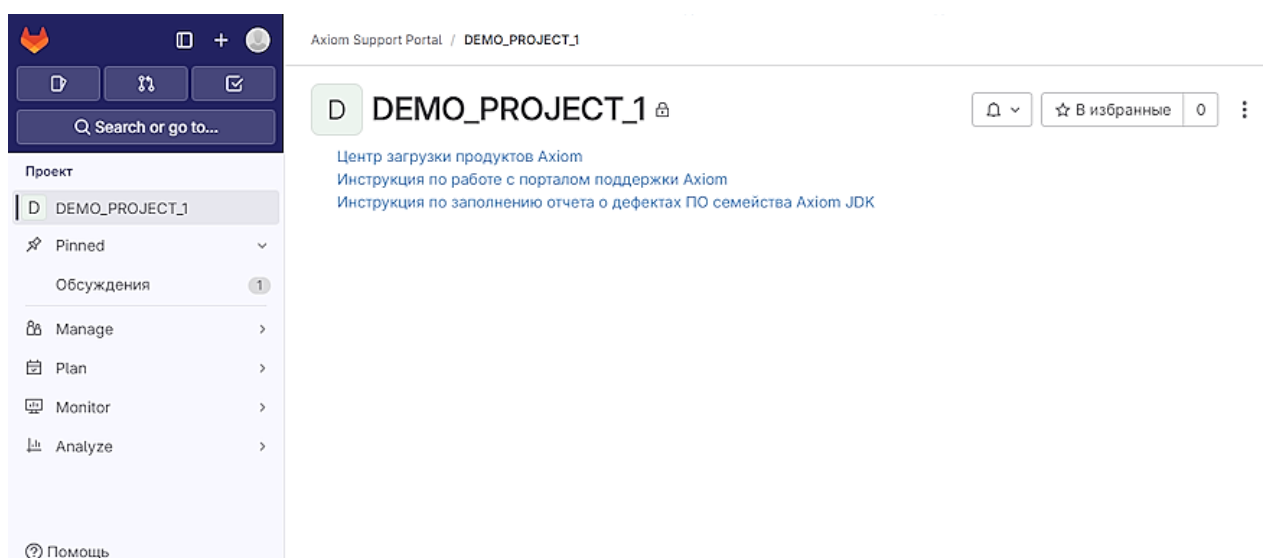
Search or go to...

Проект

D DEMO_PROJECT_1

Pinned

Обсуждения 1

Manage

Plan

Monitor

Analyze

Помощь

Axiom Support Portal / DEMO_PROJECT_1

D DEMO_PROJECT_1

В избранные 0

Центр загрузки продуктов Axiom
Инструкция по работе с порталом поддержки Axiom
Инструкция по заполнению отчета о дефектах ПО семейства Axiom JDK